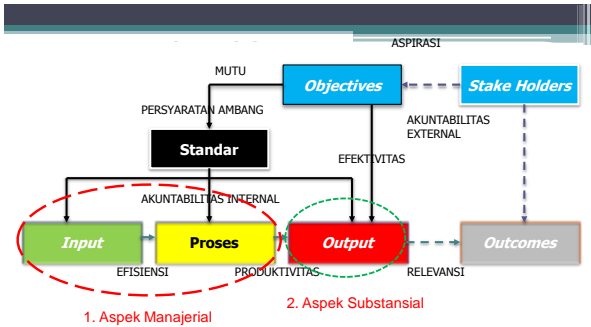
ASPIRASI

MUTU

Objectives

Stake Holders

PERSYARATAN AMBANG

AKUNTABILITAS EXTERNAL

Standar

EFEKTIVITAS

AKUNTABILITAS INTERNAL

Input

Proses

Output

Outcomes

EFISIENSI

PRODUKTIVITAS

RELEVANSI

2. Aspek Substansial

1. Aspek Manajerial